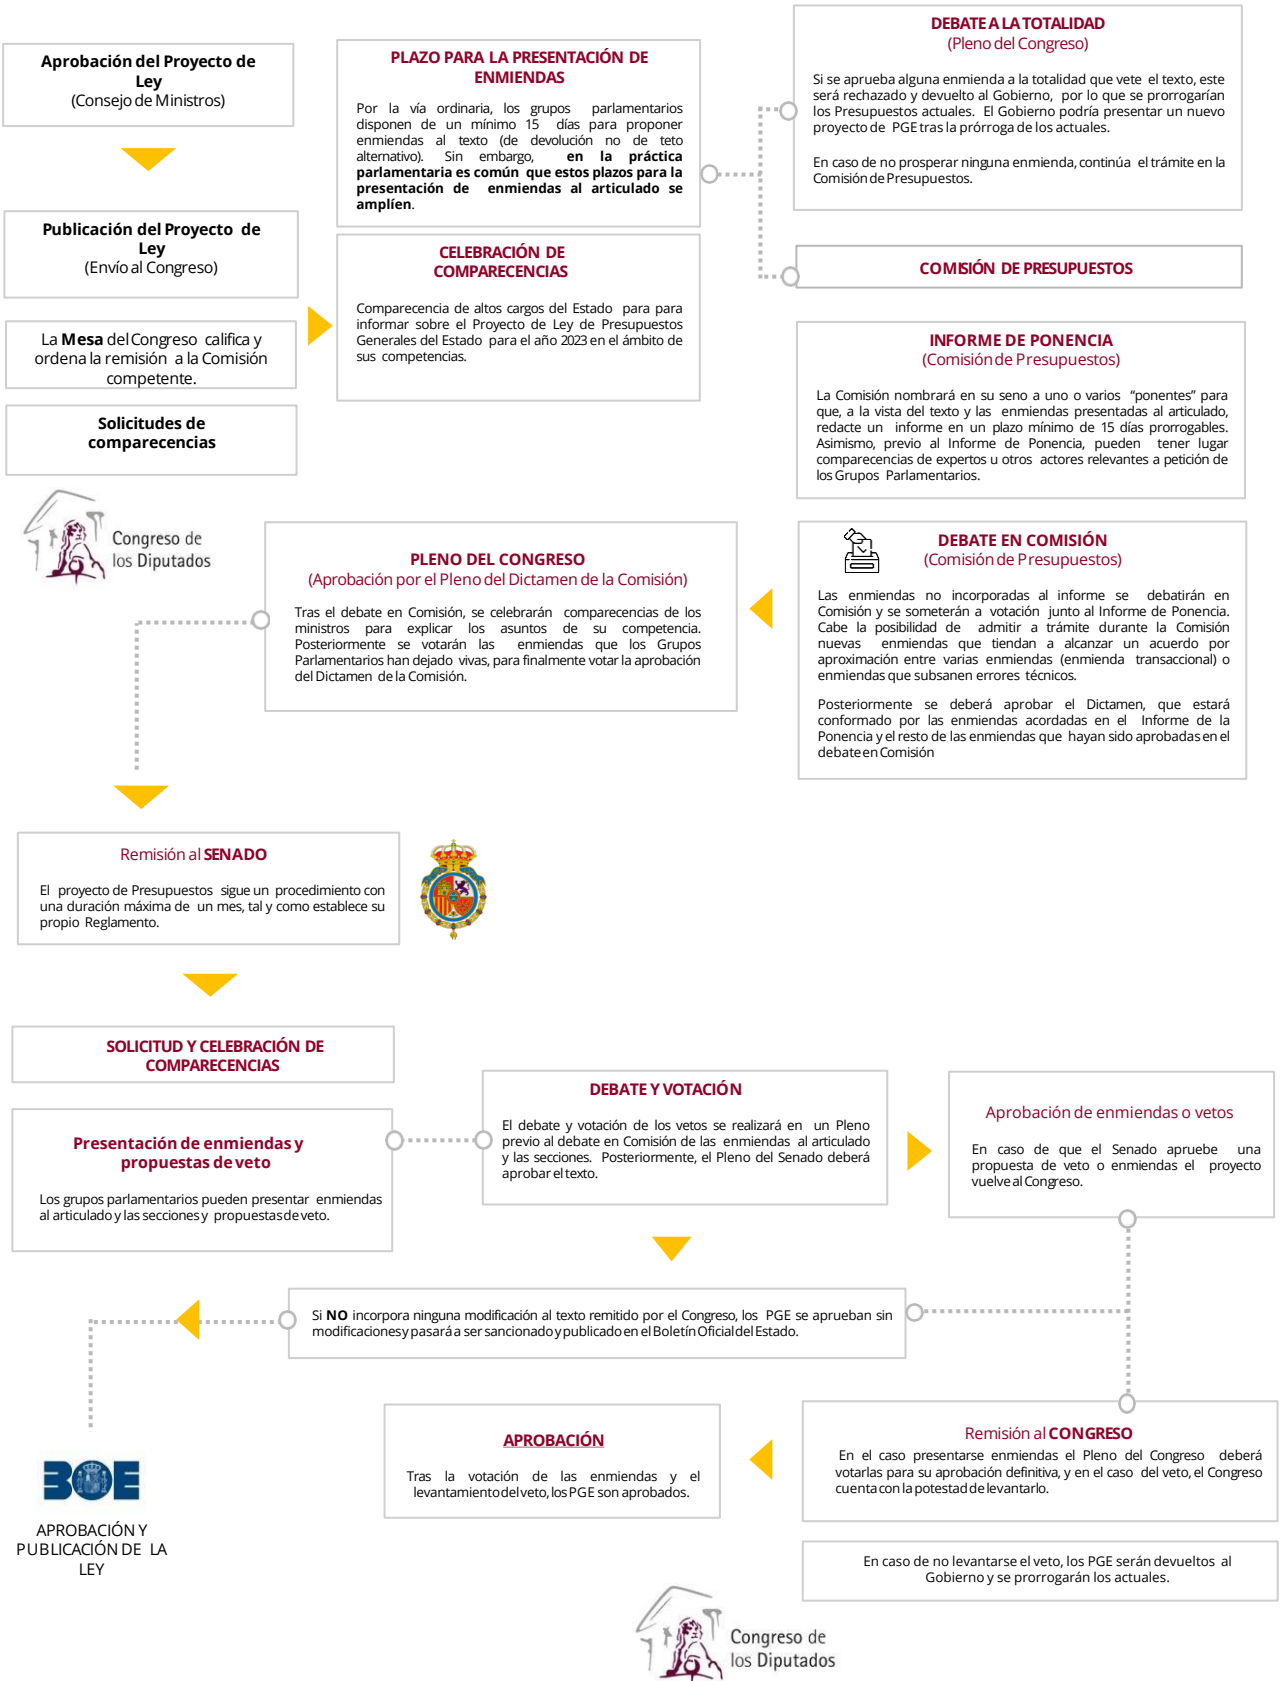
Aprobación del Proyecto de Ley
(Consejo de Ministros)

Publicación del Proyecto de Ley
(Envío al Congreso)

La **Mesa** del Congreso califica y ordena la remisión a la Comisión competente.

Solicitudes de comparecencias

PLAZO PARA LA PRESENTACIÓN DE ENMIENDAS

Por la vía ordinaria, los grupos parlamentarios disponen de un mínimo 15 días para proponer enmiendas al texto (de devolución no de teto alternativo). Sin embargo, **en la práctica parlamentaria es común que estos plazos para la presentación de enmiendas al articulado se amplíen**.

CELEBRACIÓN DE COMPARECENCIAS

Comparecencia de altos cargos del Estado para para informar sobre el Proyecto de Ley de Presupuestos Generales del Estado para el año 2023 en el ámbito de sus competencias.

DEBATE A LA TOTALIDAD
(Pleno del Congreso)

Si se aprueba alguna enmienda a la totalidad que vete el texto, este será rechazado y devuelto al Gobierno, por lo que se prorrogarían los Presupuestos actuales. El Gobierno podría presentar un nuevo proyecto de PGE tras la prórroga de los actuales.

En caso de no prosperar ninguna enmienda, continúa el trámite en la Comisión de Presupuestos.

COMISIÓN DE PRESUPUESTOS

INFORME DE PONENCIA
(Comisión de Presupuestos)

La Comisión nombrará en su seno a uno o varios "ponentes" para que, a la vista del texto y las enmiendas presentadas al articulado, redacte un informe en un plazo mínimo de 15 días prorrogables. Asimismo, previo al Informe de Ponencia, pueden tener lugar comparecencias de expertos u otros actores relevantes a petición de los Grupos Parlamentarios.

Congreso de los Diputados

PLENO DEL CONGRESO
(Aprobación por el Pleno del Dictamen de la Comisión)

Tras el debate en Comisión, se celebrarán comparecencias de los ministros para explicar los asuntos de su competencia. Posteriormente se votarán las enmiendas que los Grupos Parlamentarios han dejado vivas, para finalmente votar la aprobación del Dictamen de la Comisión.

DEBATE EN COMISIÓN
(Comisión de Presupuestos)

Las enmiendas no incorporadas al informe se debatirán en Comisión y se someterán a votación junto al Informe de Ponencia. Cabe la posibilidad de admitir a trámite durante la Comisión nuevas enmiendas que tiendan a alcanzar un acuerdo por aproximación entre varias enmiendas (enmienda transaccional) o enmiendas que subsanen errores técnicos.

Posteriormente se deberá aprobar el Dictamen, que estará conformado por las enmiendas acordadas en el Informe de la Ponencia y el resto de las enmiendas que hayan sido aprobadas en el debate en Comisión

Remisión al **SENADO**

El proyecto de Presupuestos sigue un procedimiento con una duración máxima de un mes, tal y como establece su propio Reglamento.

SOLICITUD Y CELEBRACIÓN DE COMPARECENCIAS

Presentación de enmiendas y propuestas de veto

Los grupos parlamentarios pueden presentar enmiendas al articulado y las secciones y propuestas de veto.

DEBATE Y VOTACIÓN

El debate y votación de los vetos se realizará en un Pleno previo al debate en Comisión de las enmiendas al articulado y las secciones. Posteriormente, el Pleno del Senado deberá aprobar el texto.

Aprobación de enmiendas o vetos

En caso de que el Senado apruebe una propuesta de veto o enmiendas el proyecto vuelve al Congreso.

Si **NO** incorpora ninguna modificación al texto remitido por el Congreso, los PGE se aprueban sin modificaciones y pasará a ser sancionado y publicado en el Boletín Oficial del Estado.

BOE

APROBACIÓN Y PUBLICACIÓN DE LA LEY

APROBACIÓN

Tras la votación de las enmiendas y el levantamiento del veto, los PGE son aprobados.

Remisión al **CONGRESO**

En el caso presentarse enmiendas el Pleno del Congreso deberá votarlas para su aprobación definitiva, y en el caso del veto, el Congreso cuenta con la potestad de levantarlo.

En caso de no levantarse el veto, los PGE serán devueltos al Gobierno y se prorrogarán los actuales.

Congreso de los Diputados